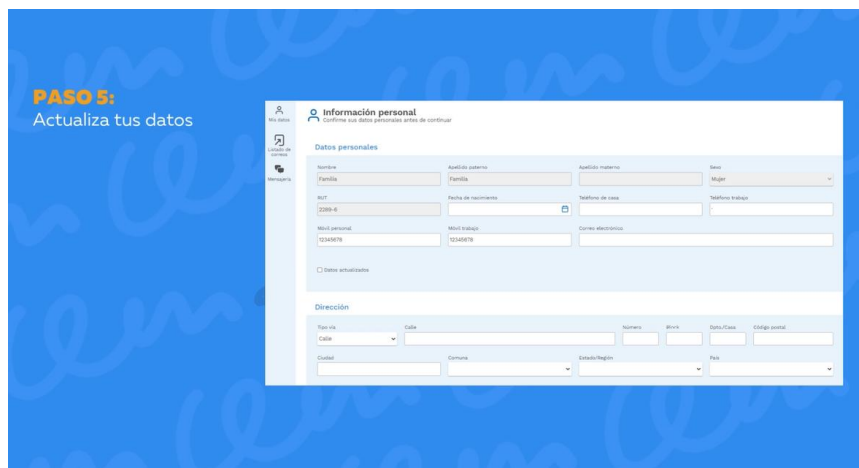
PASO 5:
Actualiza tus datos

Mis datos
Listado de correos
Mensajería

Información personal
Confirme sus datos personales antes de continuar

Datos personales

Nombre
Familia
Apellido paterno
Familia
Apellido materno
Sexo
Mujer

RUT
3389-6
Fecha de nacimiento
Teléfono de casa
Teléfono trabajo

Móvil personal
12345678
Móvil trabajo
12345678
Correo electrónico

Datos actualizados

Dirección

Tipo vía
Calle
Calle
Número
Block
Dpto./Casa
Código postal

Ciudad
Comuna
Estado/Región
País